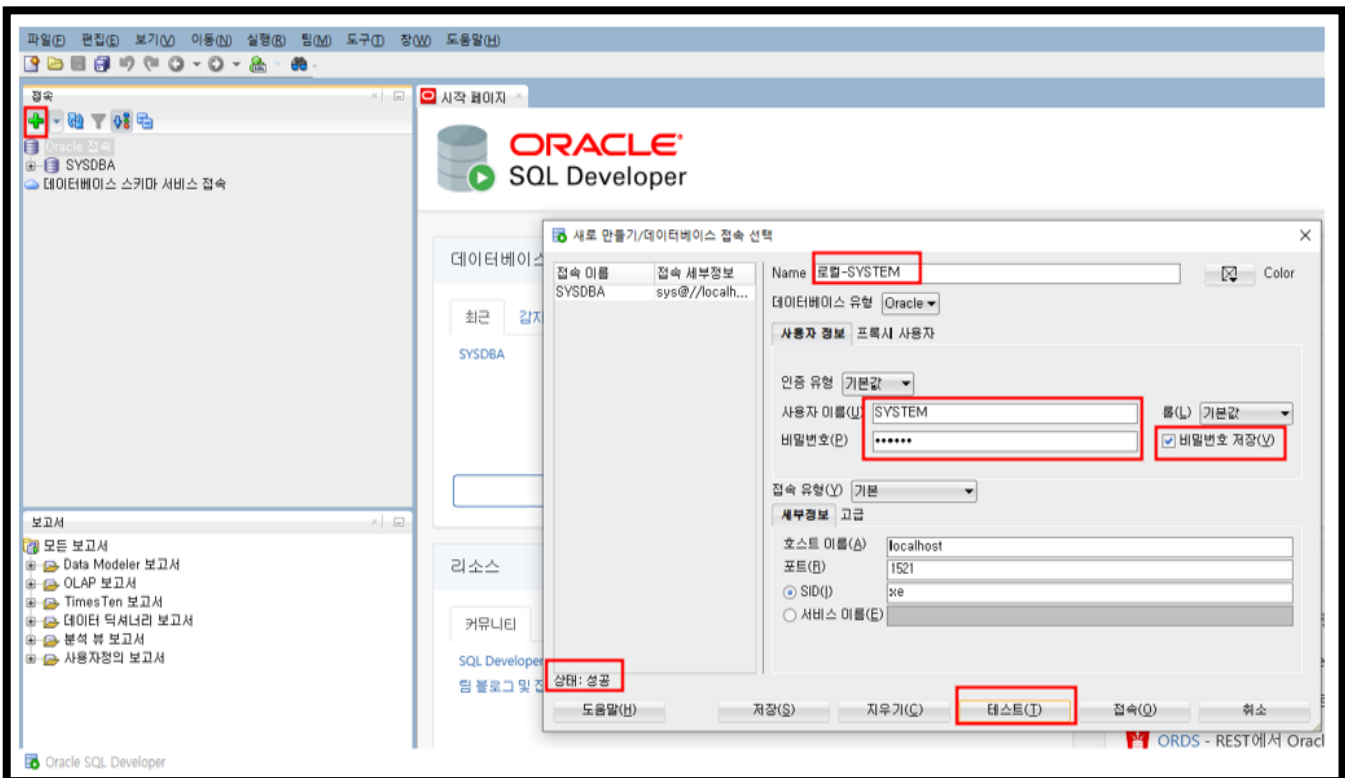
파일(F) 편집(E) 보기(V) 이동(N) 실행(R) 팀(M) 도구(T) 창(W) 도움말(H)

접속

Oracle 접속
SYSDBA
데이터베이스 스키마 서비스 접속

시작 페이지

ORACLE
SQL Developer

데이터베이스

최근 감지

SYSDBA

리소스

커뮤니티

SQL Developer
팀 블로그 및 잡

보고서

모든 보고서
Data Modeler 보고서
OLAP 보고서
TimesTen 보고서
데이터 딕셔너리 보고서
분석 뷰 보고서
사용자정의 보고서

Oracle SQL Developer

새로 만들기/데이터베이스 접속 선택

| 접속 이름 | 접속 세부정보 |
|---|---|
| SYSDBA | sys@//localh... |

Name 로컬-SYSTEM
Color
데이터베이스 유형 Oracle
사용자 정보 프록시 사용자
인증 유형 기본값
사용자 이름(U) SYSTEM
롤(L) 기본값
비밀번호(P) ••••••
비밀번호 저장(V)
접속 유형(Y) 기본
세부정보 고급
호스트 이름(A) localhost
포트(R) 1521
SID(I) xe
서비스 이름(E)

상태 : 성공

도움말(H) 저장(S) 지우기(C) 테스트(T) 접속(O) 취소

ORDS - REST에서 Oracl